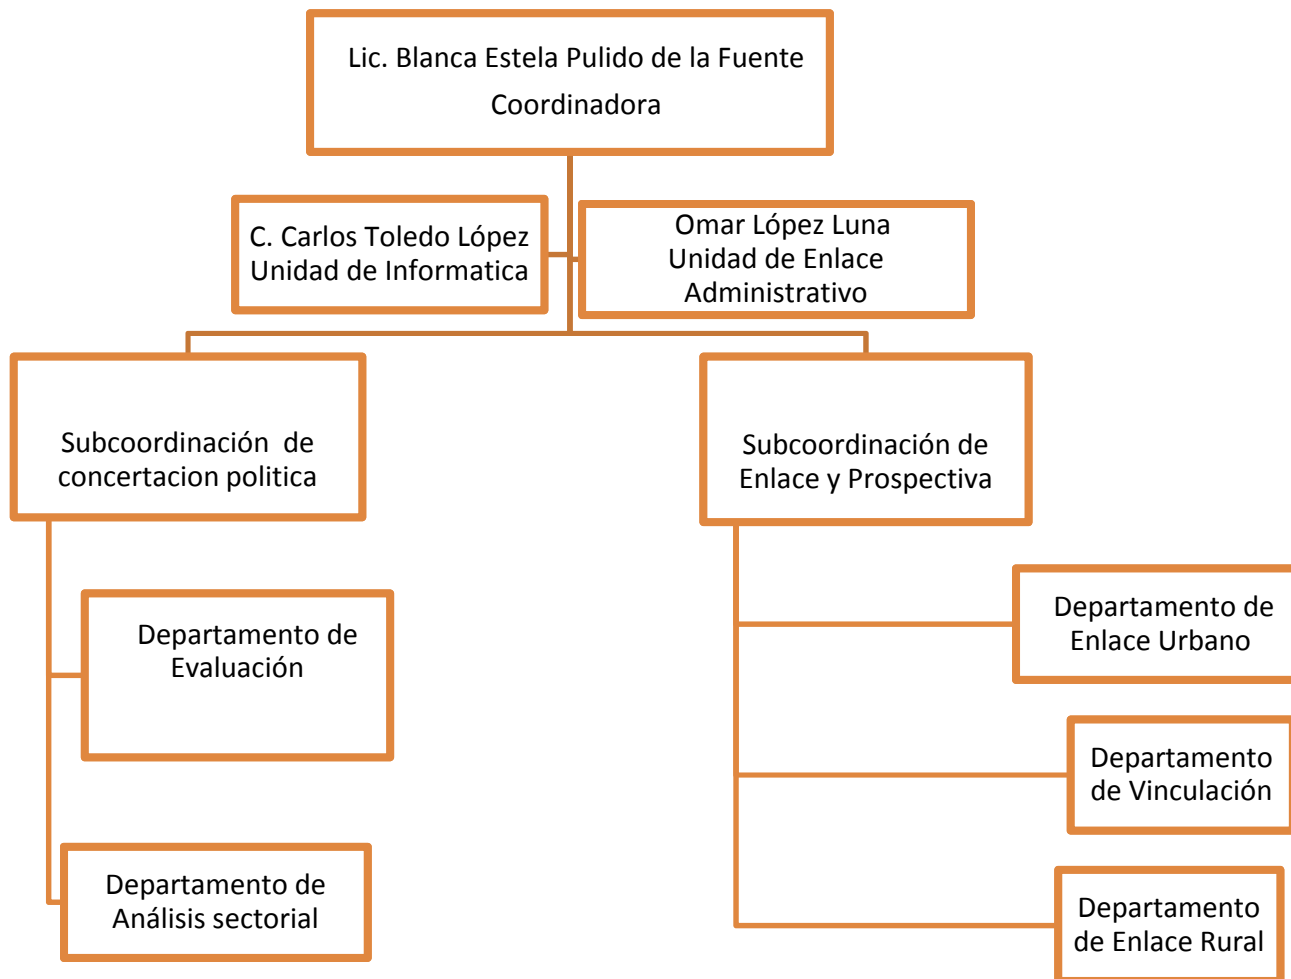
Lic. Blanca Estela Pulido de la Fuente
Coordinadora

C. Carlos Toledo López
Unidad de Informatica

Omar López Luna
Unidad de Enlace
Administrativo

Subcoordinación de concertacion politica

Subcoordinación de Enlace y Prospectiva

Departamento de Evaluación

Departamento de Análisis sectorial

Departamento de Enlace Urbano

Departamento de Vinculación

Departamento de Enlace Rural